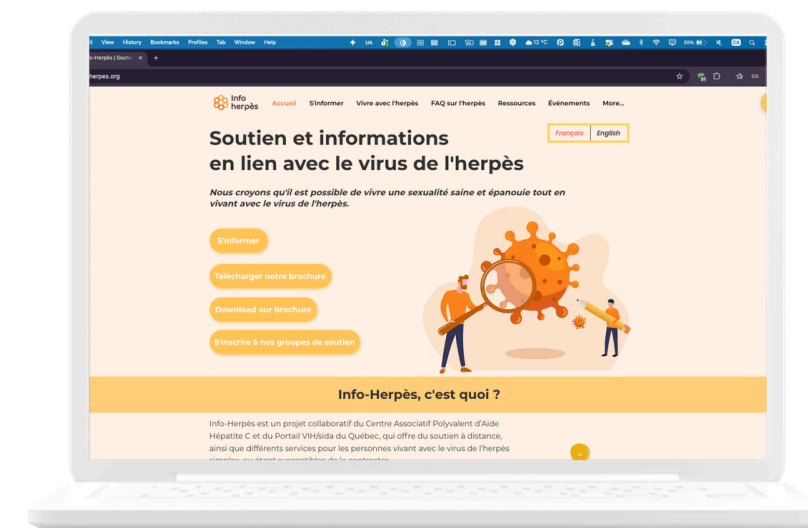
t View History Bookmarks Profiles Tab Window Help

o-Herpès | Souti ×

herpes.org

Info herpès Accueil S'informer Vivre avec l'herpès FAQ sur l'herpès Ressources Événements More...

Soutien et informations en lien avec le virus de l'herpès

Français English

Nous croyons qu'il est possible de vivre une sexualité saine et épanouie tout en vivant avec le virus de l'herpès.

S'informer

Télécharger notre brochure

Download our brochure

S'inscrire à nos groupes de soutien

Info-Herpès, c'est quoi ?

Info-Herpès est un projet collaboratif du Centre Associatif Polyvalent d'Aide Hépatite C et du Portail VIH/sida du Québec, qui offre du soutien à distance, ainsi que différents services pour les personnes vivant avec le virus de l'herpès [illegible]